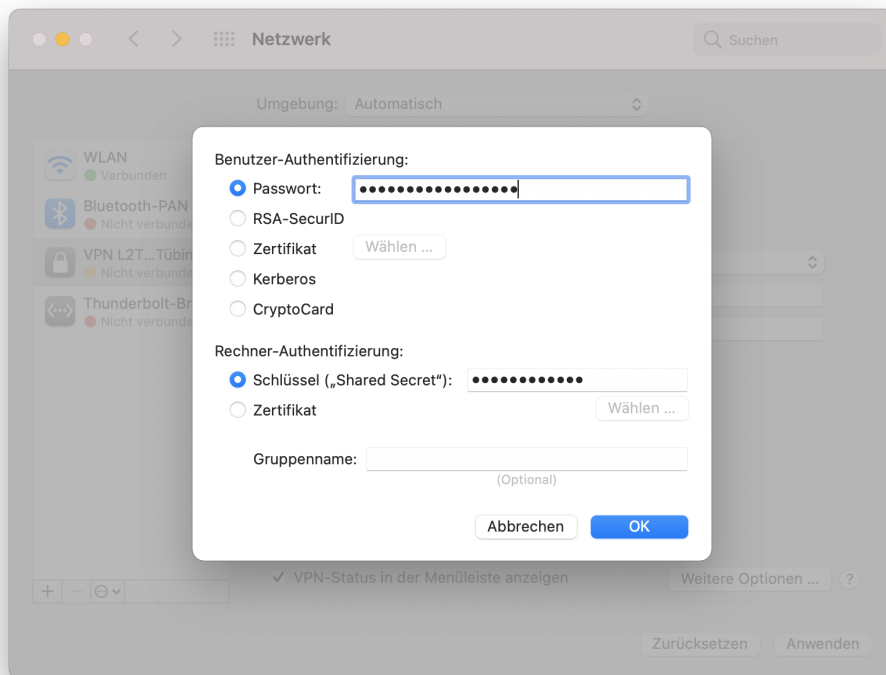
Netzwerk

Suchen

Umgebung: Automatisch

WLAN
Verbunden

Bluetooth-PAN
Nicht verbunde

VPN L2T...Tübin
Nicht verbunde

Thunderbolt-Br
Nicht verbunde

Benutzer-Authentifizierung:

Passwort: ••••••••••••••••

RSA-SecurID

Zertifikat Wählen ...

Kerberos

CryptoCard

Rechner-Authentifizierung:

Schlüssel („Shared Secret“): ••••••••••••

Zertifikat Wählen ...

Gruppenname:

(Optional)

Abbrechen OK

VPN-Status in der Menüleiste anzeigen

Weitere Optionen ... ?

Zurücksetzen Anwenden